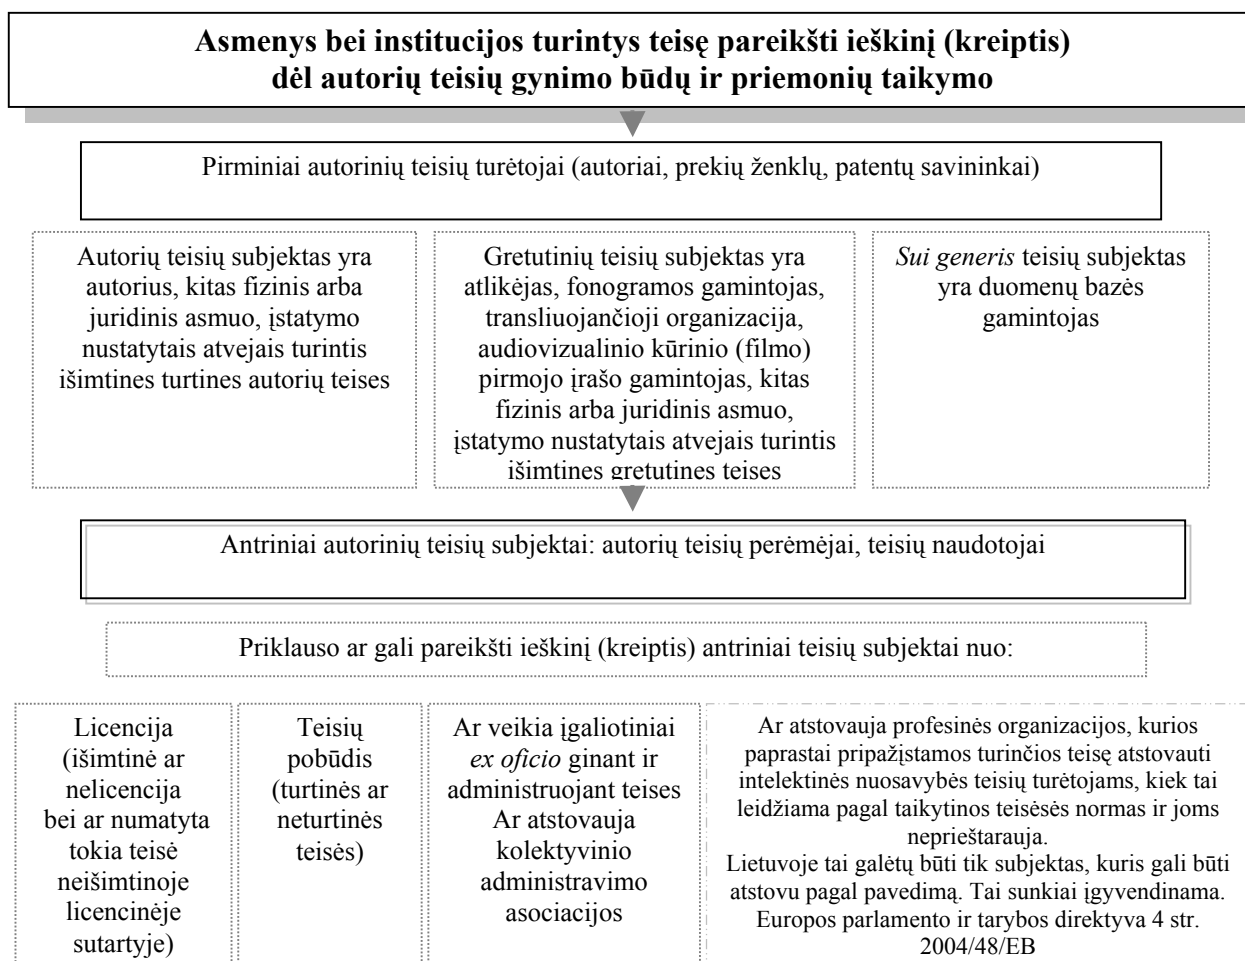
Asmenys bei institucijos turintys teisę pareikšti ieškinį (kreiptis) dėl autorių teisių gynimo būdų ir priemonių taikymo

Pirminiai autorinių teisių turėtojai (autoriai, prekių ženklų, patentų savininkai)

Autorių teisių subjektas yra autorius, kitas fizinis arba juridinis asmuo, įstatymo nustatytais atvejais turintis išimtines turtines autorių teises

Gretutinių teisių subjektas yra atlikėjas, fonogramos gamintojas, transliuojančioji organizacija, audiovizualinio kūrinio (filmo) pirmojo įrašo gamintojas, kitas fizinis arba juridinis asmuo, įstatymo nustatytais atvejais turintis išimtines gretutines teises

*Sui generis* teisių subjektas yra duomenų bazės gamintojas

Antriniai autorinių teisių subjektai: autorių teisių perėmėjai, teisių naudotojai

Priklauso ar gali pareikšti ieškinį (kreiptis) antriniai teisių subjektai nuo:

Licencija (išimtinė ar nelicencija bei ar numatyta tokia teisė neišimtinoje licencinėje sutartyje)

Teisių pobūdis (turtinės ar neturtinės teisės)

Ar veikia įgaliotiniai *ex oficio* ginant ir administruojant teises Ar atstovauja kolektyvinio administravimo asociacijos

Ar atstovauja profesinės organizacijos, kurios paprastai pripažįstamos turinčios teisę atstovauti intelektinės nuosavybės teisių turėtojams, kiek tai leidžiama pagal taikytinos teisėsės normas ir joms neprieštarauja.
Lietuvoje tai galėtų būti tik subjektas, kuris gali būti atstovu pagal pavedimą. Tai sunkiai įgyvendinama. Europos parlamento ir tarybos direktyva 4 str. 2004/48/EB